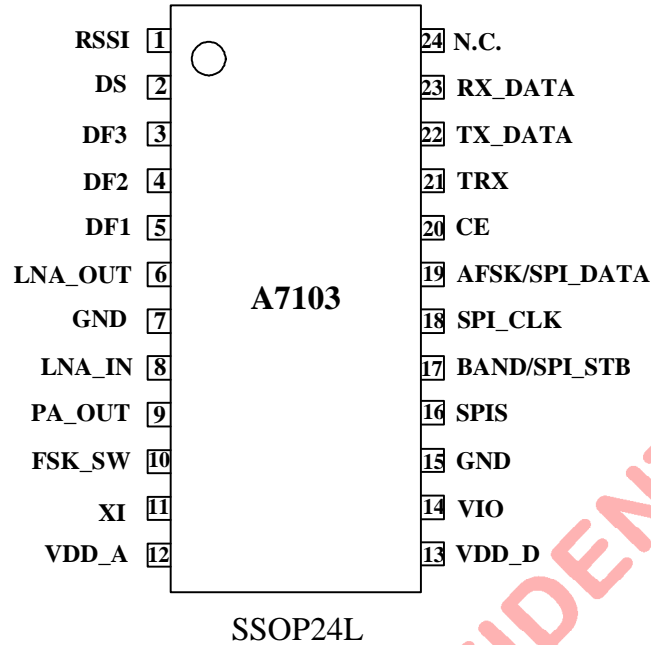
RSSI 1
DS 2
DF3 3
DF2 4
DF1 5
LNA_OUT 6
GND 7
LNA_IN 8
PA_OUT 9
FSK_SW 10
XI 11
VDD_A 12

A7103

24 N.C.
23 RX_DATA
22 TX_DATA
21 TRX
20 CE
19 AFSK/SPI_DATA
18 SPI_CLK
17 BAND/SPI_STB
16 SPIS
15 GND
14 VIO
13 VDD_D

SSOP24L

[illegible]IDEN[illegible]